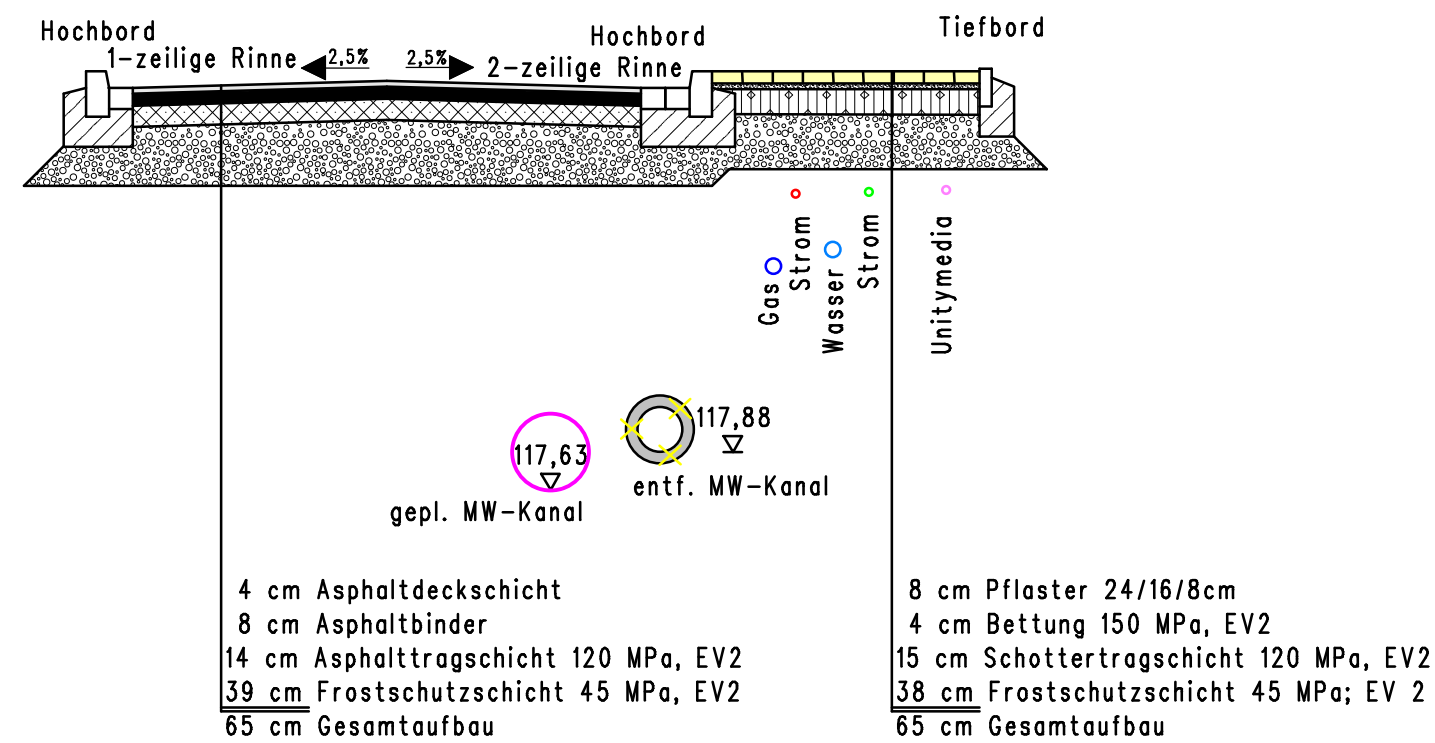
Hochbord

1-zeilige Rinne

2,5%

2,5%

Hochbord

2-zeilige Rinne

Tiefbord

Gas

Strom

Wasser

Strom

Unitymedia

117,63

gepl. MW-Kanal

117,88

entf. MW-Kanal

4 cm Asphaltdeckschicht
8 cm Asphaltbinder
14 cm Asphalttragschicht 120 MPa, EV2
39 cm Frostschutzschicht 45 MPa, EV2
65 cm Gesamtaufbau

8 cm Pflaster 24/16/8cm
4 cm Bettung 150 MPa, EV2
15 cm Schottertragschicht 120 MPa, EV2
38 cm Frostschutzschicht 45 MPa; EV 2
65 cm Gesamtaufbau